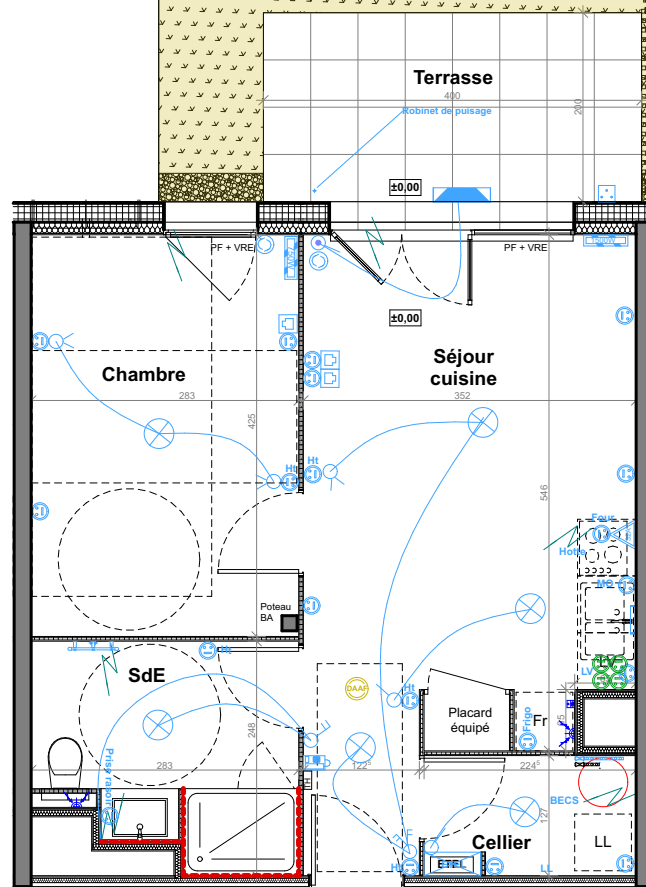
Terrasse
400
200
Robinet de puisage
±0,00
PF + VRE
PF + VRE
±0,00
Chambre
283
425
Séjour cuisine
352
546
Ht
Ht
Four
Hotte
MO
Poteau BA
LV
SdE
DAAF
Ht
Placard équipé
Frigo
Fr
248
283
122
224
Prise rasoir
BECS
127
LL
Cellier
ETEL
LL
Ht